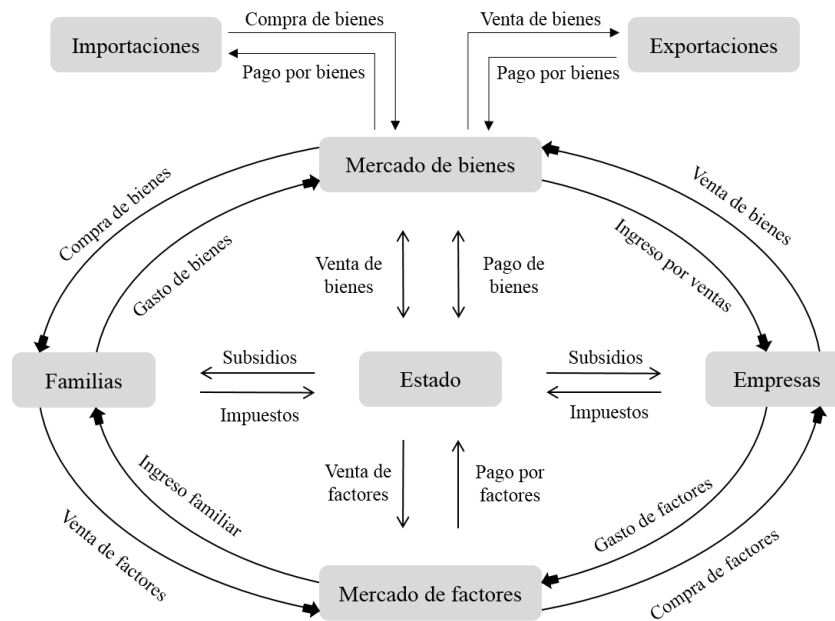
Importaciones

Compra de bienes

Pago por bienes

Venta de bienes

Pago por bienes

Exportaciones

Mercado de bienes

Compra de bienes

Gasto de bienes

Venta de bienes

Ingreso por ventas

Venta de bienes

Pago de bienes

Familias

Subsidios

Impuestos

Estado

Subsidios

Impuestos

Empresas

Venta de factores

Pago por factores

Ingreso familiar

Venta de factores

Gasto de factores

Compra de factores

Mercado de factores